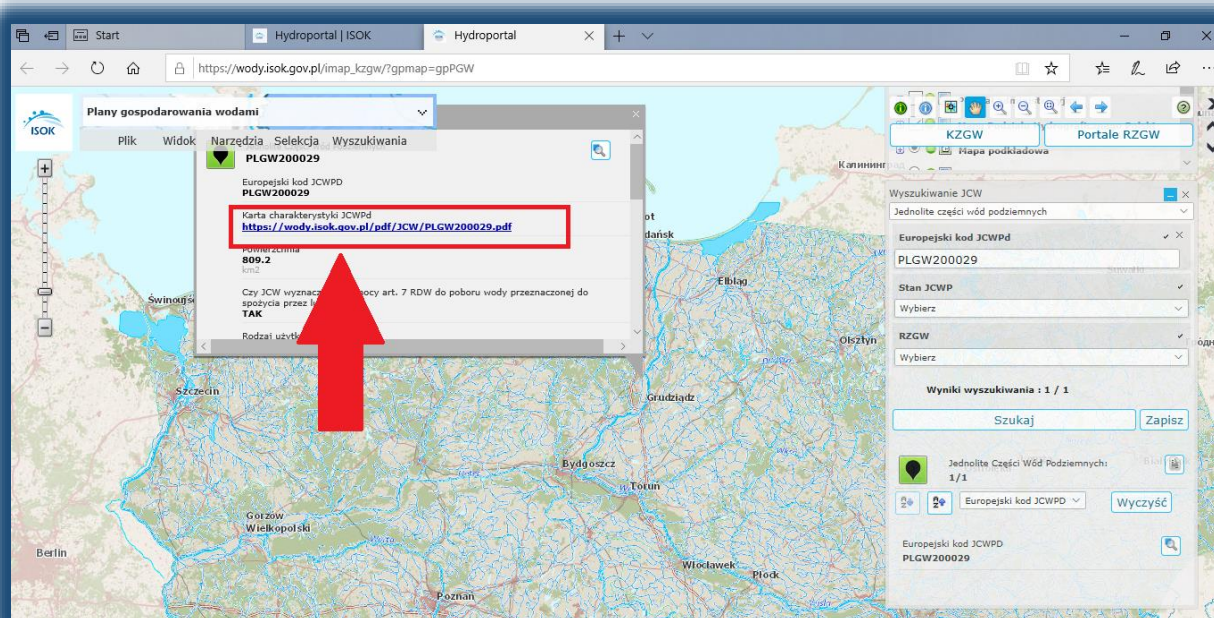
Start
Hydroportal | ISOK
Hydroportal
https://wody.isok.gov.pl/imap_kzgw/?gpmap=gpPGW

ISOK

Plany gospodarowania wodami

Plik Widok Narzędzia Selekcja Wyszukiwania

PLGW200029

Europejski kod JCWPD
PLGW200029

Karta charakterystyki JCWPd
https://wody.isok.gov.pl/pdf/JCW/PLGW200029.pdf

Powierzchnia
809.2
km2

Czy JCW wyznacz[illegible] mocy art. 7 RDW do poboru wody przeznaczonej do spożycia przez l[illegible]
TAK

Rodzaj użytk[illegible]

KZGW
Portale RZGW
Mapa podkładowa

Wyszukiwanie JCW
Jednolite części wód podziemnych
Europejski kod JCWPd
PLGW200029
Stan JCWP
Wybierz
RZGW
Wybierz
Wyniki wyszukiwania : 1 / 1
Szukaj
Zapisz
Jednolite Części Wód Podziemnych:
1/1
Europejski kod JCWPD
Wyczyść
Europejski kod JCWPD
PLGW200029

Калининград
Gdańsk
Elbląg
Olsztyn
Świnoujście
Szczecin
Grudziądz
Bydgoszcz
Toruń
Gorzów Wielkopolski
Berlin
Włocławek
Płock
Poznań